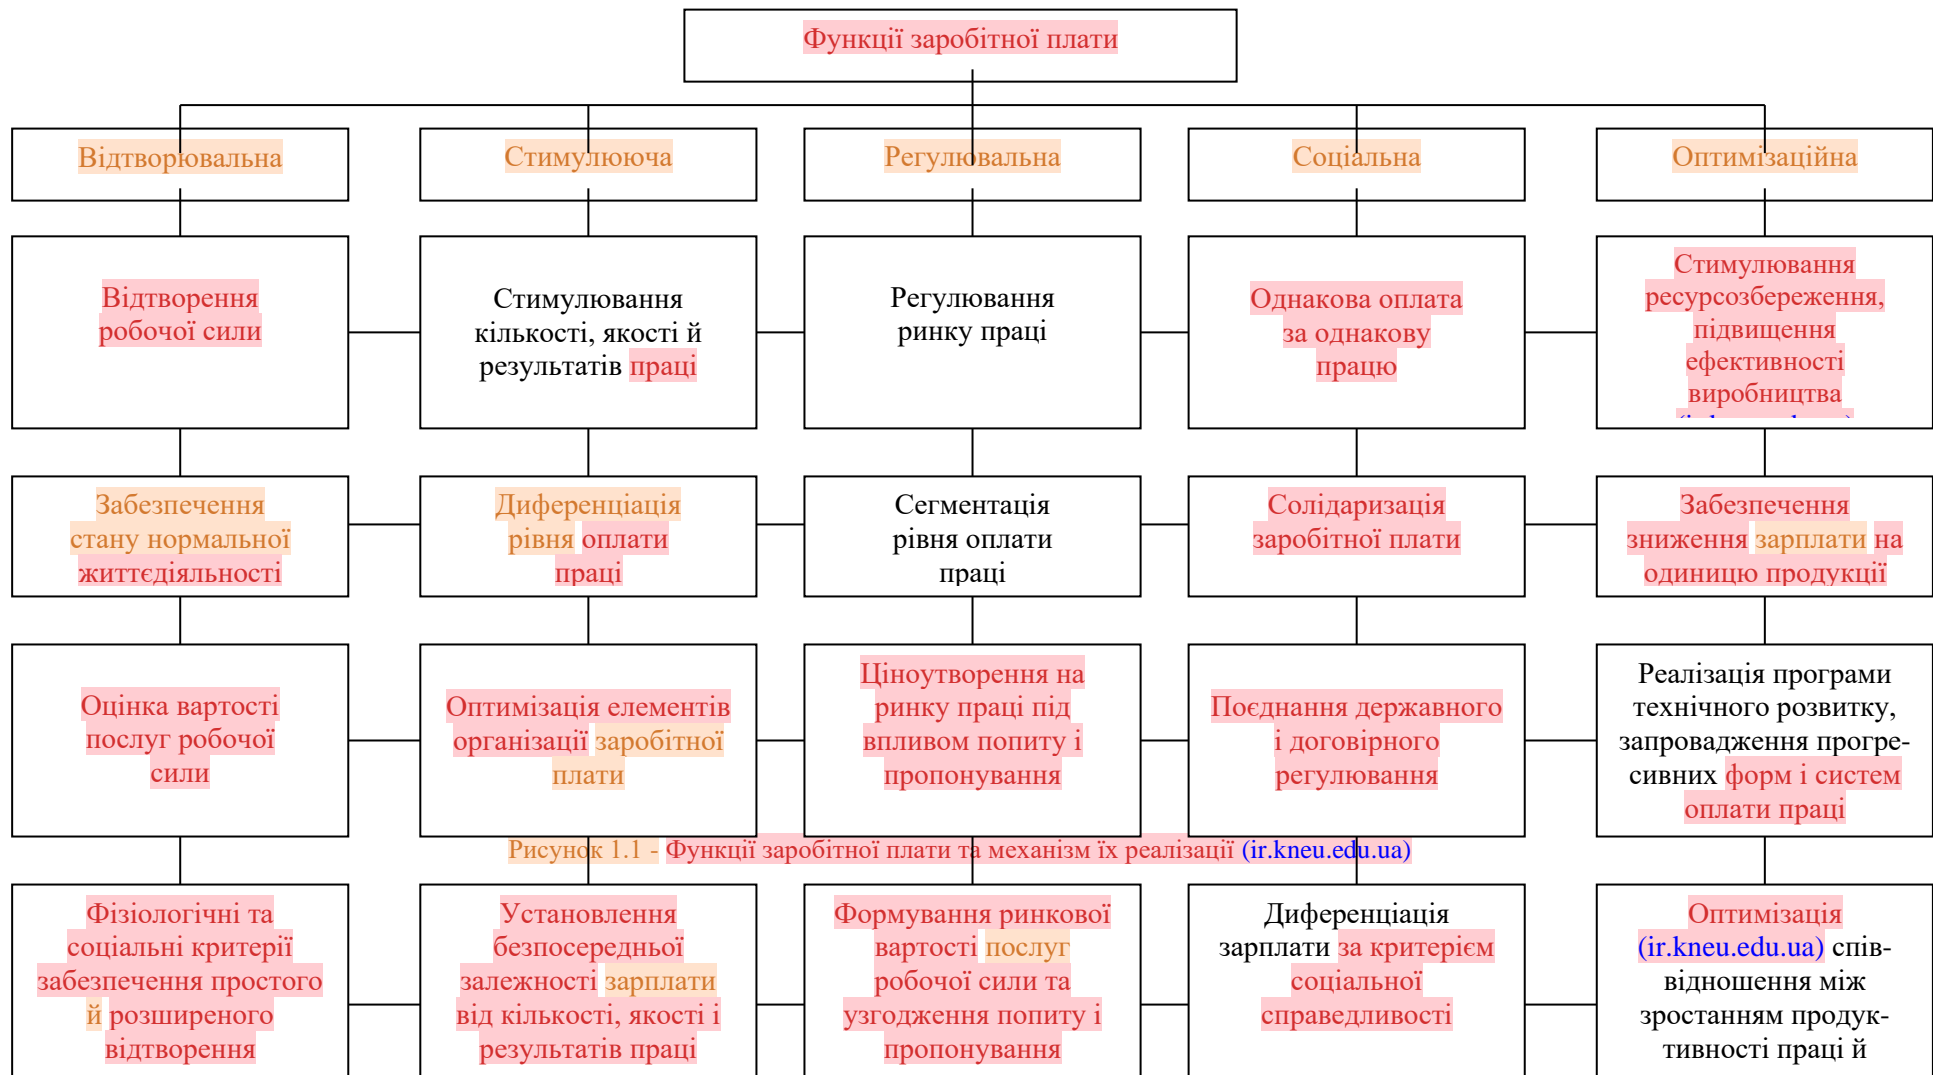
Функції заробітної плати

Відтворювальна

Стимулююча

Регулювальна

Соціальна

Оптимізаційна

Відтворення робочої сили

Стимулювання кількості, якості й результатів праці

Регулювання ринку праці

Однакова оплата за однакову працю

Стимулювання ресурсозбереження, підвищення ефективності виробництва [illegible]

Забезпечення стану нормальної життєдіяльності

Диференціація рівня оплати праці

Сегментація рівня оплати праці

Солідаризація заробітної плати

Забезпечення зниження зарплати на одиницю продукції

Оцінка вартості послуг робочої сили

Оптимізація елементів організації заробітної плати

Ціноутворення на ринку праці під впливом попиту і пропонування

Поєднання державного і договірного регулювання

Реалізація програми технічного розвитку, запровадження прогресивних форм і систем оплати праці

Рисунок 1.1 - Функції заробітної плати та механізм їх реалізації (ir.kneu.edu.ua)

Фізіологічні та соціальні критерії забезпечення простого й розширеного відтворення

Установлення безпосередньої залежності зарплати від кількості, якості і результатів праці

Формування ринкової вартості послуг робочої сили та узгодження попиту і пропонування

Диференціація зарплати за критерієм соціальної справедливості

Оптимізація (ir.kneu.edu.ua) співвідношення між зростанням продуктивності праці й